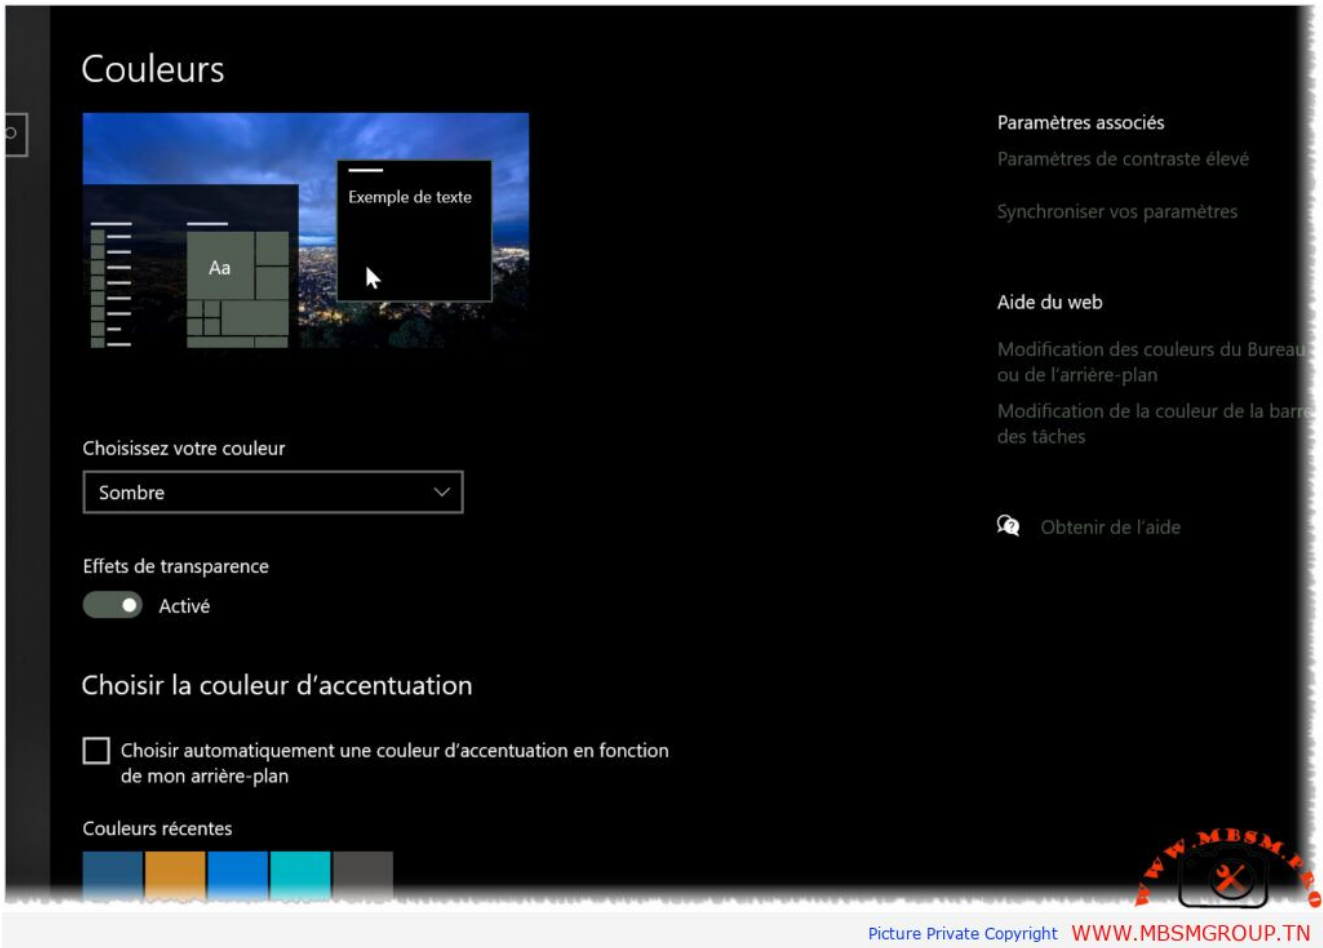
Couleurs

Exemple de texte

Aa

Paramètres associés

Paramètres de contraste élevé

Synchroniser vos paramètres

Aide du web

Modification des couleurs du Bureau ou de l'arrière-plan

Modification de la couleur de la barre des tâches

Obtenir de l'aide

Choisissez votre couleur

Sombre

Effets de transparence

Activé

Choisir la couleur d'accentuation

Choisir automatiquement une couleur d'accentuation en fonction de mon arrière-plan

Couleurs récentes

WWW.MBSM.PRO

Picture Private Copyright WWW.MBSMGROUP.TN